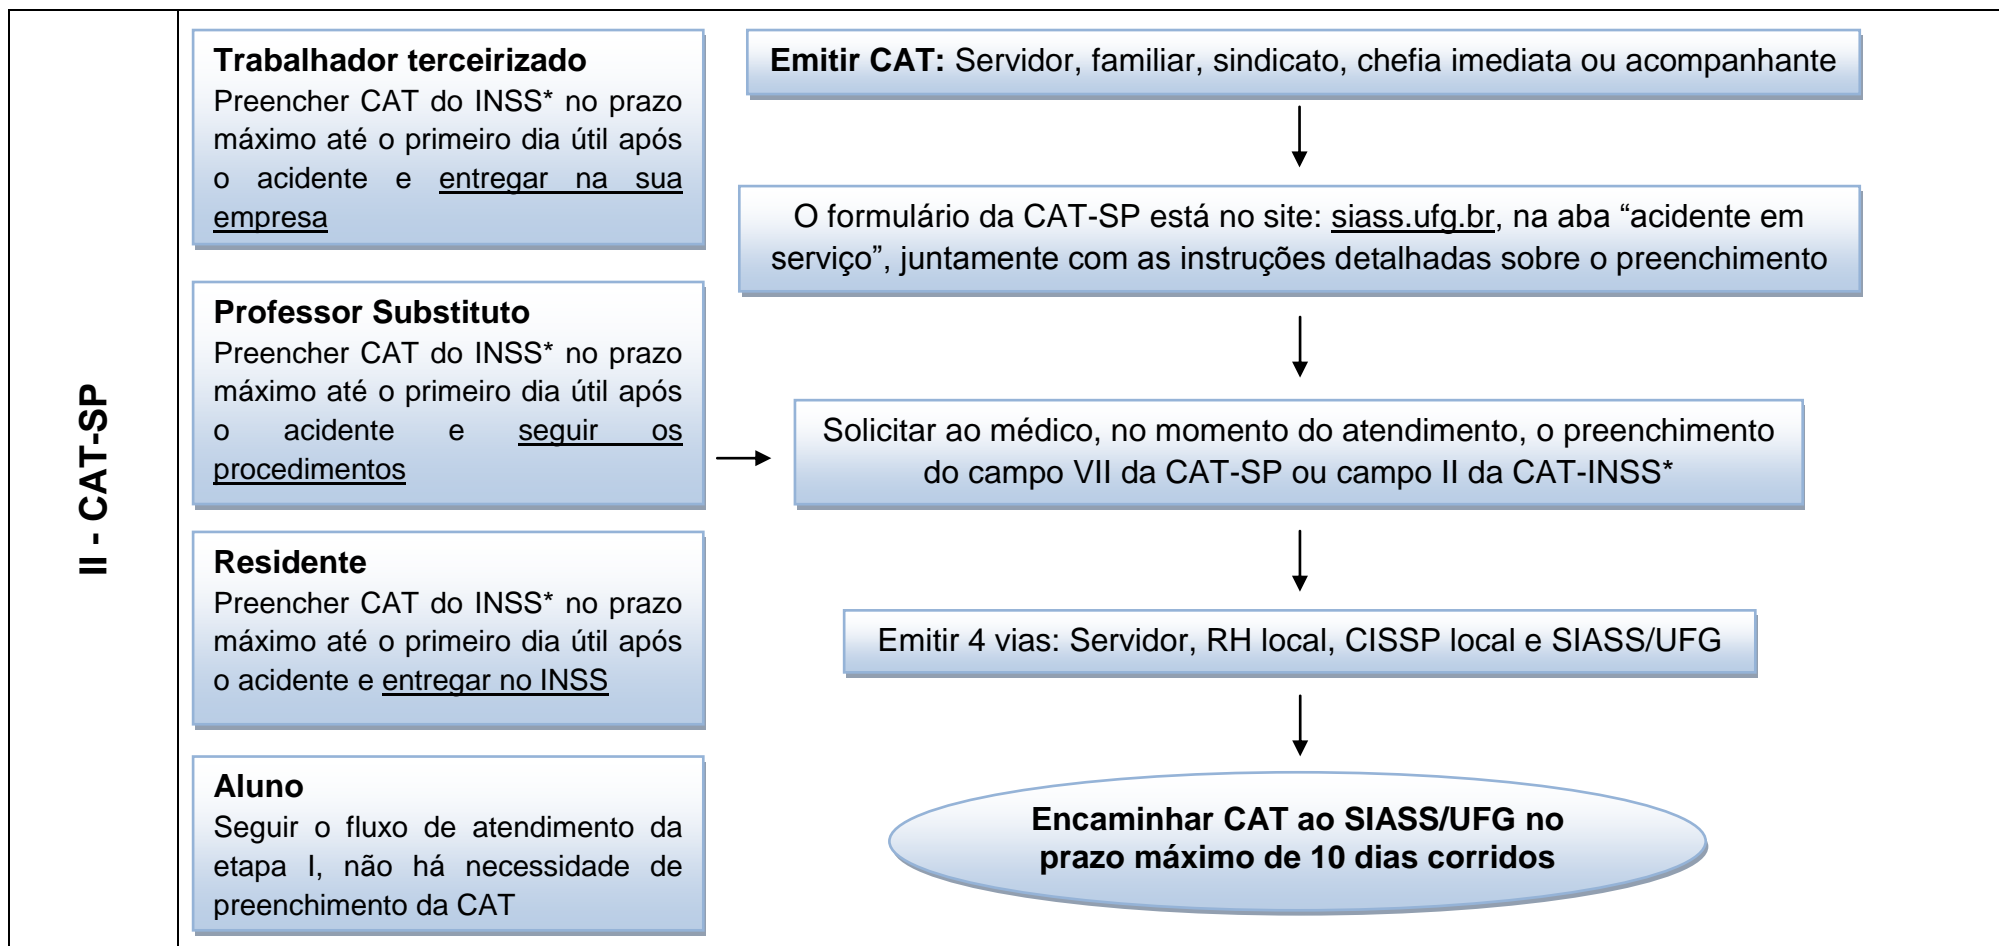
II - CAT-SP

**Trabalhador terceirizado**
Preencher CAT do INSS* no prazo máximo até o primeiro dia útil após o acidente e entregar na sua empresa

**Professor Substituto**
Preencher CAT do INSS* no prazo máximo até o primeiro dia útil após o acidente e seguir os procedimentos

**Residente**
Preencher CAT do INSS* no prazo máximo até o primeiro dia útil após o acidente e entregar no INSS

**Aluno**
Seguir o fluxo de atendimento da etapa I, não há necessidade de preenchimento da CAT

**Emitir CAT:** Servidor, familiar, sindicato, chefia imediata ou acompanhante

O formulário da CAT-SP está no site: siass.ufg.br, na aba "acidente em serviço", juntamente com as instruções detalhadas sobre o preenchimento

Solicitar ao médico, no momento do atendimento, o preenchimento do campo VII da CAT-SP ou campo II da CAT-INSS*

Emitir 4 vias: Servidor, RH local, CISSP local e SIASS/UFG

**Encaminhar CAT ao SIASS/UFG no prazo máximo de 10 dias corridos**